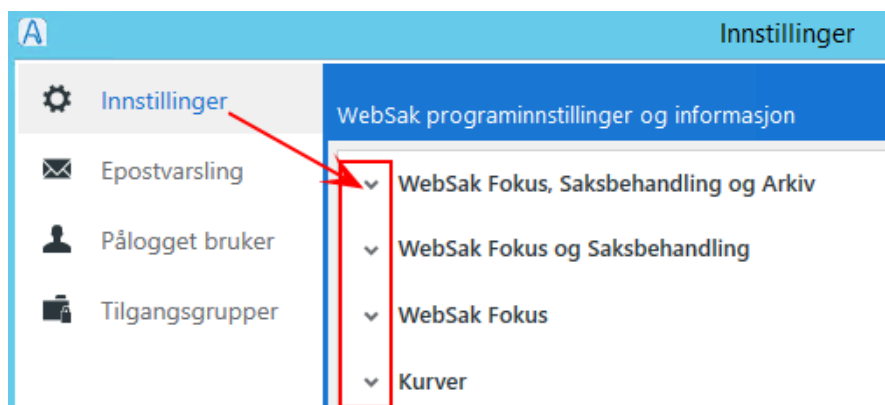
Innstillinger

Innstillinger
Epostvarsling
Pålogget bruker
Tilgangsgrupper

WebSak programinnstillinger og informasjon

WebSak Fokus, Saksbehandling og Arkiv
WebSak Fokus og Saksbehandling
WebSak Fokus
Kurver